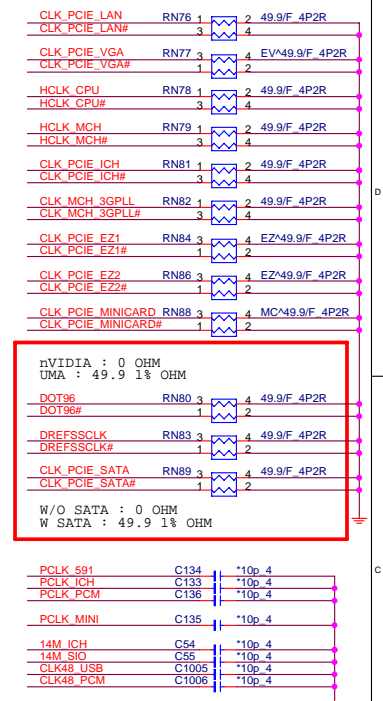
CLK_PCIE_LAN RN76 1 2 49.9/F_4P2R
CLK_PCIE_LAN# 3 4

CLK_PCIE_VGA RN77 3 4 EV^49.9/F_4P2R
CLK_PCIE_VGA# 1 2

HCLK_CPU RN78 1 2 49.9/F_4P2R
HCLK_CPU# 3 4

HCLK_MCH RN79 1 2 49.9/F_4P2R
HCLK_MCH# 3 4

CLK_PCIE_ICH RN81 1 2 49.9/F_4P2R
CLK_PCIE_ICH# 3 4

CLK_MCH_3GPLL RN82 1 2 49.9/F_4P2R
CLK_MCH_3GPLL# 3 4

CLK_PCIE_EZ1 RN84 3 4 EZ^49.9/F_4P2R
CLK_PCIE_EZ1# 1 2

CLK_PCIE_EZ2 RN86 3 4 EZ^49.9/F_4P2R
CLK_PCIE_EZ2# 1 2

CLK_PCIE_MINICARD RN88 3 4 MC^49.9/F_4P2R
CLK_PCIE_MINICARD# 1 2

D

nVIDIA : 0 OHM
UMA : 49.9 1% OHM

DOT96 RN80 3 4 49.9/F_4P2R
DOT96# 1 2

DREFSSCLK RN83 3 4 49.9/F_4P2R
DREFSSCLK# 1 2

CLK_PCIE_SATA RN89 3 4 49.9/F_4P2R
CLK_PCIE_SATA# 1 2

W/O SATA : 0 OHM
W SATA : 49.9 1% OHM

PCLK_591 C134 *10p_4
PCLK_ICH C133 *10p_4
PCLK_PCM C136 *10p_4

PCLK_MINI C135 *10p_4

14M_ICH C54 *10p_4
14M_SIO C55 *10p_4
CLK48_USB C1005 *10p_4
CLK48_PCM C1006 *10p_4

C